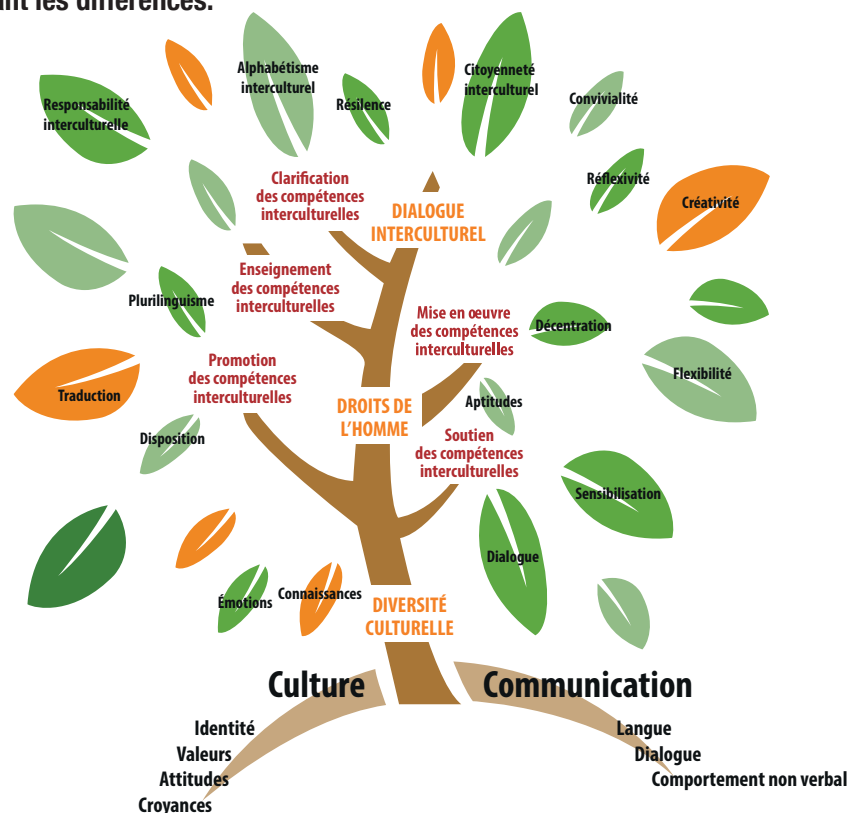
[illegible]nt les différences.

Responsabilité interculturelle

Alphabétisme interculturel

Résilence

Citoyenneté interculturel

Convivialité

Réflexivité

Créativité

Clarification des compétences interculturelles

DIALOGUE INTERCULTUREL

Enseignement des compétences interculturelles

Plurilinguisme

Mise en œuvre des compétences interculturelles

Décentration

Flexibilité

Promotion des compétences interculturelles

Traduction

DROITS DE L'HOMME

Aptitudes

Disposition

Soutien des compétences interculturelles

Sensibilisation

Dialogue

Émotions

Connaissances

DIVERSITÉ CULTURELLE

Culture

Communication

Identité
Valeurs
Attitudes
Croyances

Langue
Dialogue
Comportement non verbal